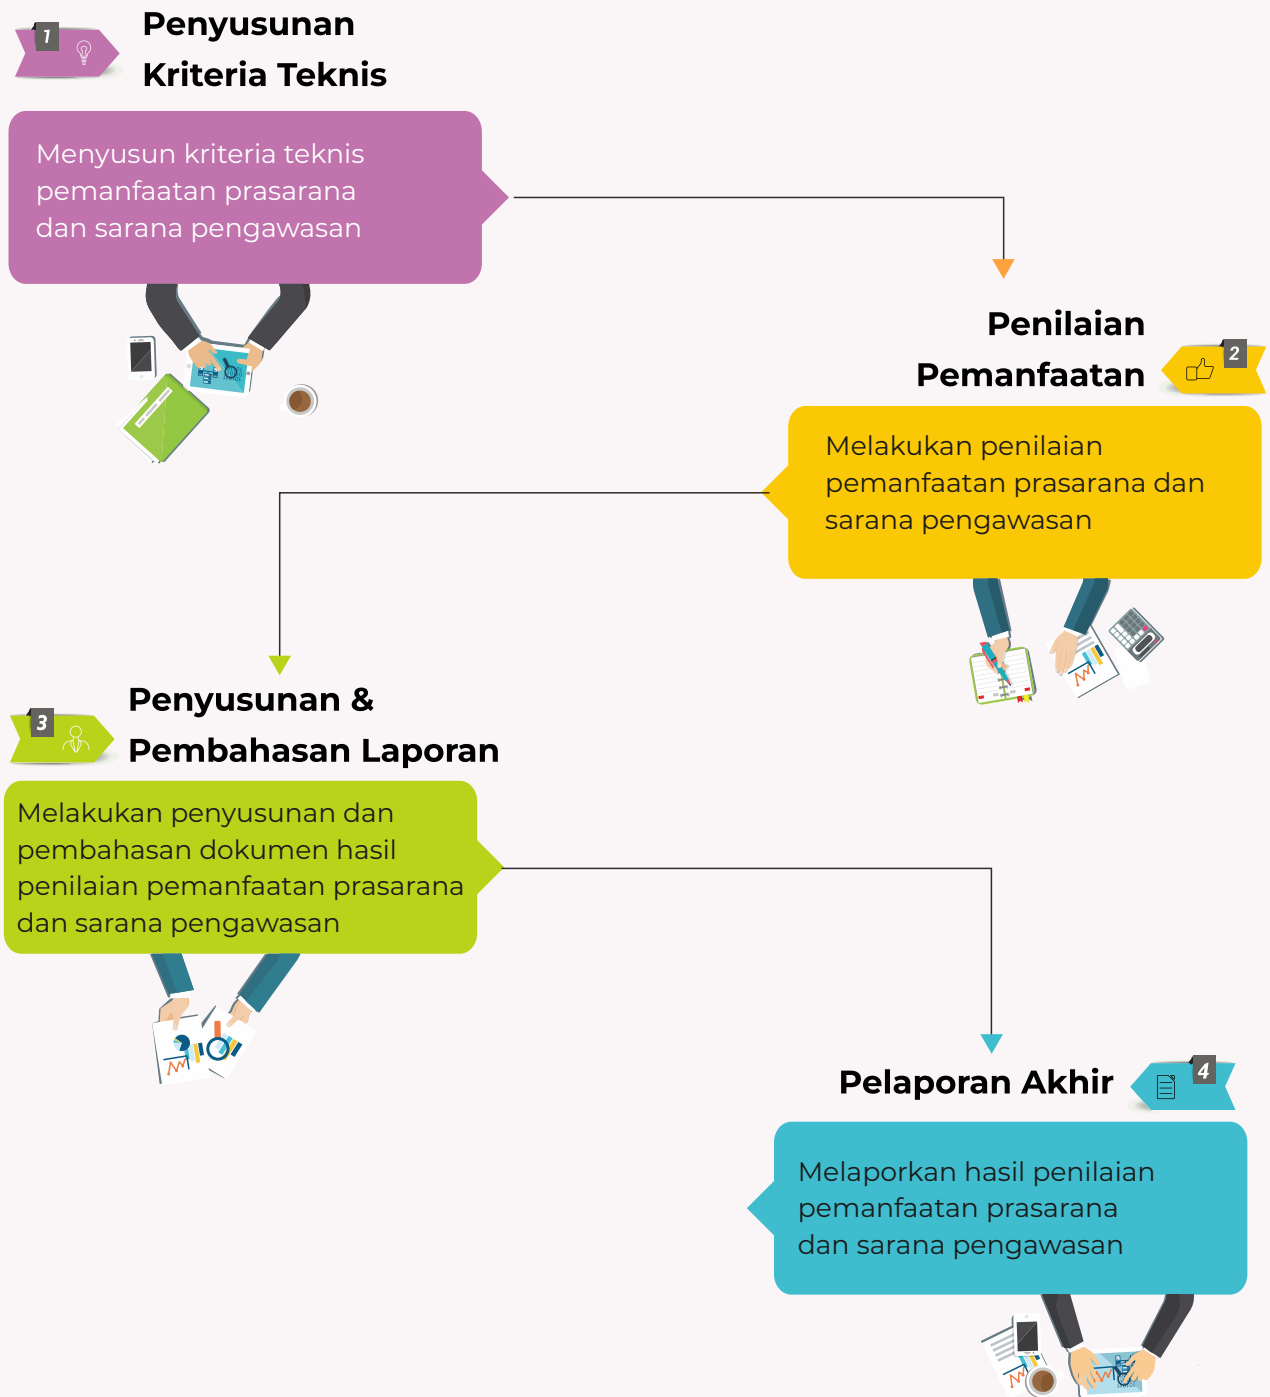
1

Penyusunan Kriteria Teknis

Menyusun kriteria teknis pemanfaatan prasarana dan sarana pengawasan

Penilaian Pemanfaatan

2

Melakukan penilaian pemanfaatan prasarana dan sarana pengawasan

3

Penyusunan & Pembahasan Laporan

Melakukan penyusunan dan pembahasan dokumen hasil penilaian pemanfaatan prasarana dan sarana pengawasan

Pelaporan Akhir

4

Melaporkan hasil penilaian pemanfaatan prasarana dan sarana pengawasan